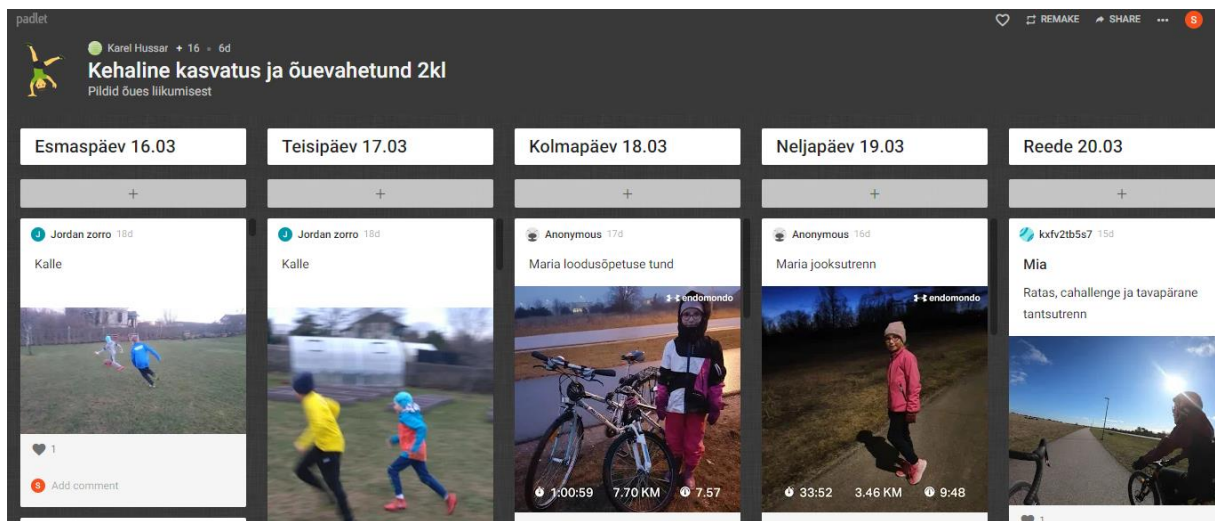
padlet

REMAKE SHARE ... S

Karel Hussar + 16 • 6d

Kehaline kasvatus ja õuevahetund 2kl

Pildid õues liikumisest

Esmaspäev 16.03

+

Jordan zorro 18d

Kalle

1

Add comment

Teisipäev 17.03

+

Jordan zorro 18d

Kalle

Kolmapäev 18.03

+

Anonymous 17d

Maria loodusõpetuse tund

endomondo

1:00:59 7.70 KM 7.57

Neljapäev 19.03

+

Anonymous 16d

Maria jooksutrenn

endomondo

33:52 3.46 KM 9:48

Reede 20.03

+

kxfv2tb5s7 15d

Mia

Ratas, cahallenge ja tavapärane tantsutrenn

1